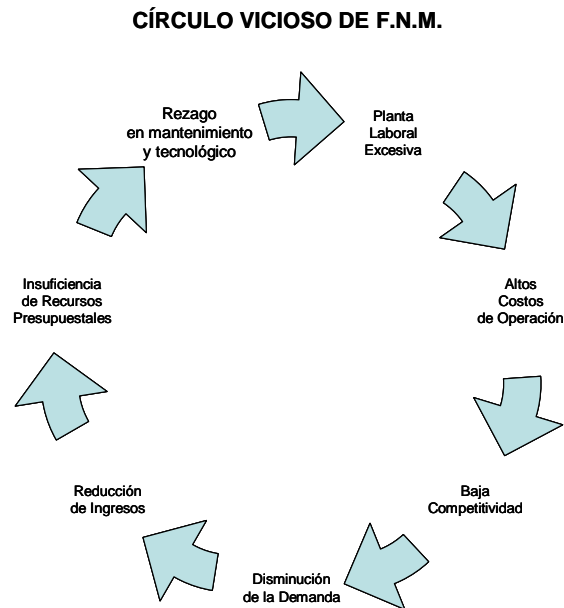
CÍRCULO VICIOSO DE F.N.M.

Rezago en mantenimiento y tecnológico

Planta Laboral Excesiva

Altos Costos de Operación

Baja Competitividad

Disminución de la Demanda

Reducción de Ingresos

Insuficiencia de Recursos Presupuestales